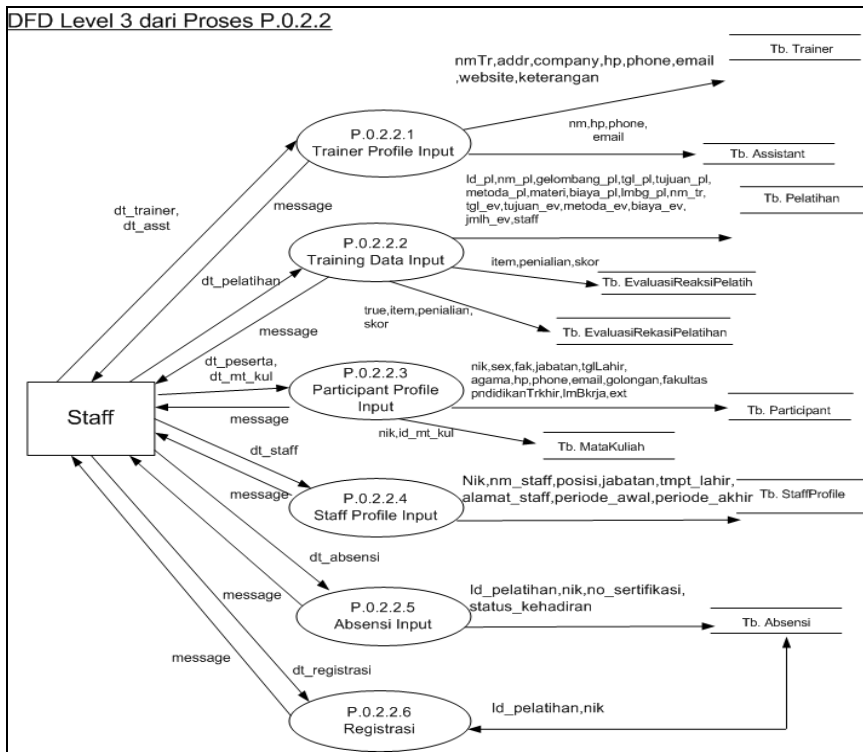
DFD Level 3 dari Proses P.0.2.2

Staff

dt_trainer, dt_asst

message

P.0.2.2.1 Trainer Profile Input

nmTr,addr,company,hp,phone,email ,website,keterangan

Tb. Trainer

nm,hp,phone, email

Tb. Assistant

dt_pelatihan

P.0.2.2.2 Training Data Input

Id_pl,nm_pl,gelombang_pl,tgl_pl,tujuan_pl, metoda_pl,materi,biaya_pl,lmbg_pl,nm_tr, tgl_ev,tujuan_ev,metoda_ev,biaya_ev, jmlh_ev,staff

Tb. Pelatihan

item,penialian,skor

Tb. EvaluasiReaksiPelatih

true,item,penialian, skor

Tb. EvaluasiRekasiPelatihan

message

dt_peserta, dt_mt_kul

P.0.2.2.3 Participant Profile Input

message

nik,sex,fak,jabatan,tglLahir, agama,hp,phone,email,golongan,fakultas pndidikanTrkhir,lmBkrja,ext

Tb. Participant

nik,id_mt_kul

Tb. MataKuliah

dt_staff

message

P.0.2.2.4 Staff Profile Input

Nik,nm_staff,posisi,jabatan,tmpt_lahir, alamat_staff,periode_awal,periode_akhir

Tb. StaffProfile

dt_absensi

message

P.0.2.2.5 Absensi Input

Id_pelatihan,nik,no_sertifikasi, status_kehadiran

Tb. Absensi

message

dt_registrasi

P.0.2.2.6 Registrasi

Id_pelatihan,nik